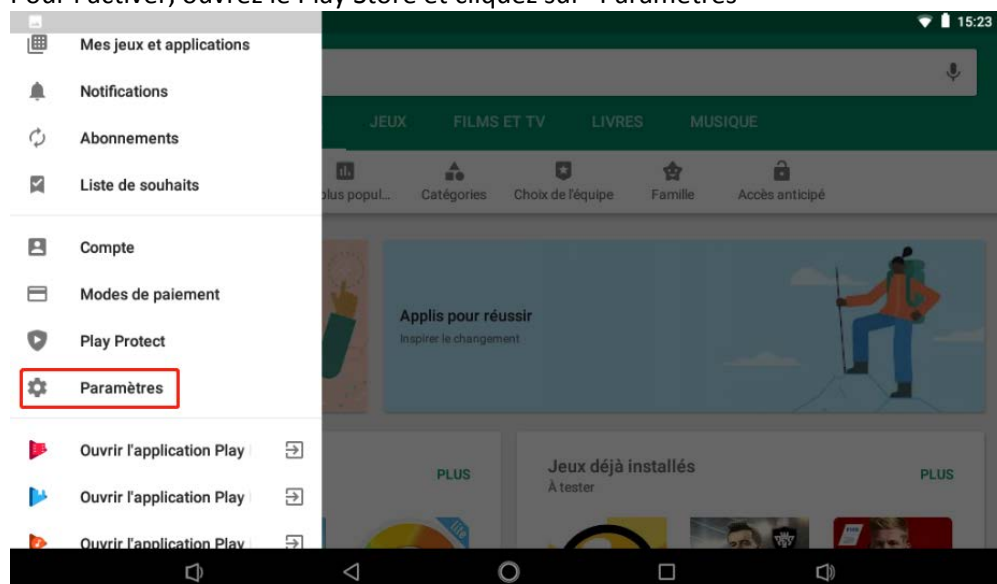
Pour l'activer, ouvrez le Play Store et cliquez sur "Paramètres"

15:23

Mes jeux et applications
Notifications
Abonnements
Liste de souhaits
Compte
Modes de paiement
Play Protect
Paramètres
Ouvrir l'application Play
Ouvrir l'application Play
Ouvrir l'application Play

JEUX FILMS ET TV LIVRES MUSIQUE

plus popul... Catégories Choix de l'équipe Famille Accès anticipé

Applis pour réussir
Inspirer le changement

PLUS

Jeux déjà installés
À tester

PLUS